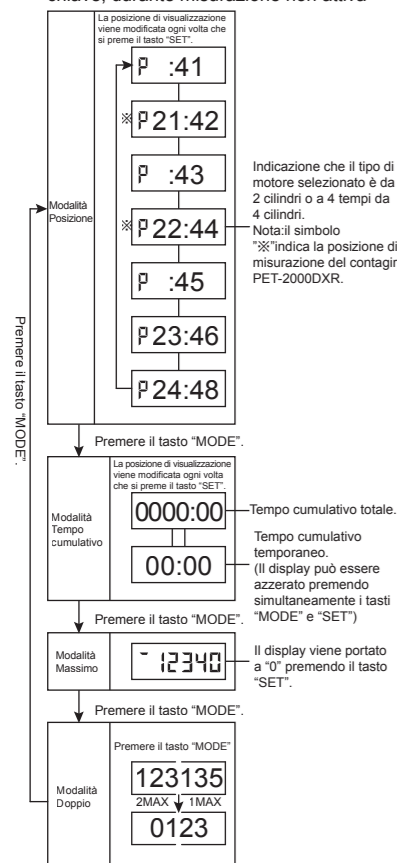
chiave, durante misurazione non attiva

La posizione di visualizzazione viene modificata ogni volta che si preme il tasto "SET".

P :41

※P21:42

P :43

※P22:44

P :45

P23:46

P24:48

Modalità Posizione

Indicazione che il tipo di motore selezionato è da 2 cilindri o a 4 tempi da 4 cilindri.
Nota:il simbolo "※"indica la posizione di misurazione del contagir PET-2000DXR.

Premere il tasto "MODE".

Premere il tasto "MODE".

La posizione di visualizzazione viene modificata ogni volta che si preme il tasto "SET".

Modalità Tempo cumulativo

0000:00

Tempo cumulativo totale.

00:00

Tempo cumulativo temporaneo.
(Il display può essere azzerato premendo simultaneamente i tasti "MODE" e "SET")

Premere il tasto "MODE".

Modalità Massimo

- 12340

Il display viene portato a "0" premendo il tasto "SET".

Premere il tasto "MODE".

Premere il tasto "MODE"

Modalità Doppio

123135

2MAX 1MAX

0123